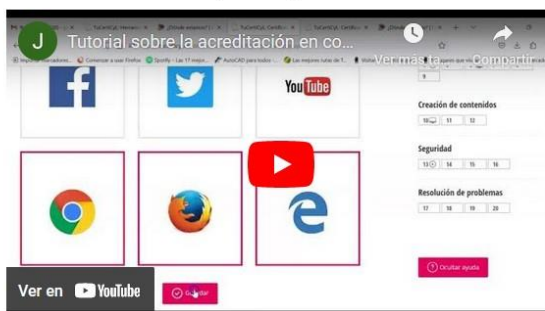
J

Tutorial sobre la acreditación en co...

Ver más ta...

Compartir

YouTube

9

Creación de contenidos

10

11

12

Seguridad

13

14

15

16

Resolución de problemas

17

18

19

20

Ocultar ayuda

Ver en YouTube

Guardar